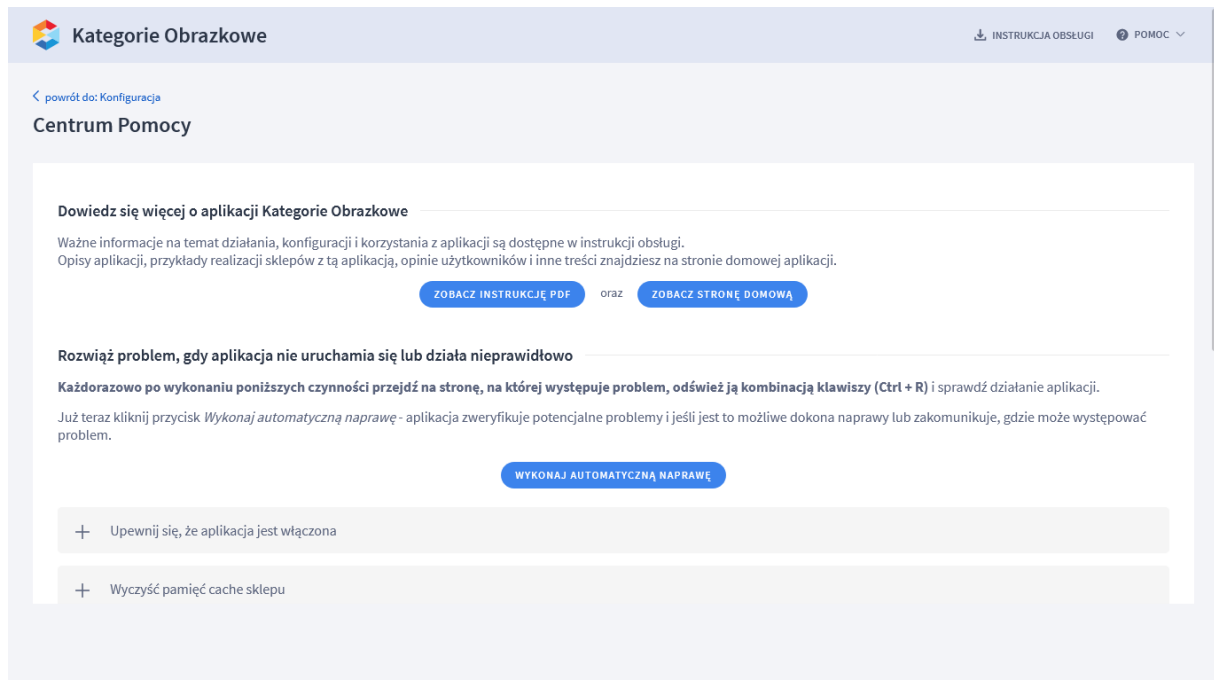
Kategorie Obrazkowe

INSTRUKCJA OBSŁUGI

POMOC

< powrót do: Konfiguracja

Centrum Pomocy

Dowiedz się więcej o aplikacji Kategorie Obrazkowe

Ważne informacje na temat działania, konfiguracji i korzystania z aplikacji są dostępne w instrukcji obsługi.
Opisy aplikacji, przykłady realizacji sklepów z tą aplikacją, opinie użytkowników i inne treści znajdziesz na stronie domowej aplikacji.

ZOBACZ INSTRUKCJĘ PDF oraz ZOBACZ STRONĘ DOMOWĄ

Rozwiąż problem, gdy aplikacja nie uruchamia się lub działa nieprawidłowo

**Każdorazowo po wykonaniu poniższych czynności przejdź na stronę, na której występuje problem, odśwież ją kombinacją klawiszy (Ctrl + R)** i sprawdź działanie aplikacji.

Już teraz kliknij przycisk *Wykonaj automatyczną naprawę* - aplikacja zweryfikuje potencjalne problemy i jeśli jest to możliwe dokona naprawy lub zakomunikuje, gdzie może występować problem.

WYKONAJ AUTOMATYCZNĄ NAPRAWĘ

+ Upewnij się, że aplikacja jest włączona

+ Wyczyść pamięć cache sklepu